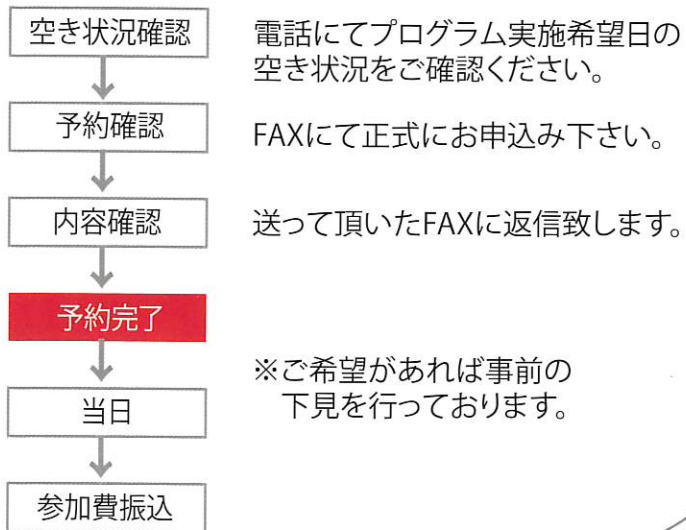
空き状況確認

電話にてプログラム実施希望日の空き状況をご確認ください。

予約確認

FAXにて正式にお申込み下さい。

内容確認

送って頂いたFAXに返信致します。

予約完了

※ご希望があれば事前の下見を行っております。

当日

参加費振込